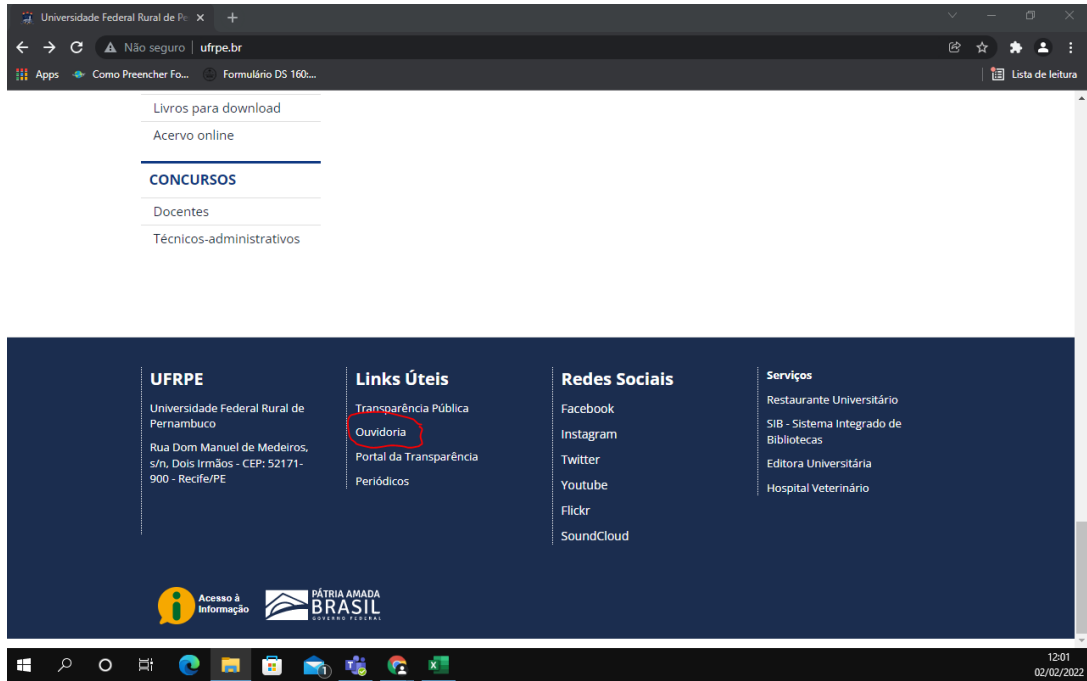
Universidade Federal Rural de Pe ×
+

Não seguro | ufrpe.br

Apps
Como Preencher Fo...
Formulário DS 160:...
Lista de leitura

Livros para download
Acervo online

CONCURSOS
Docentes
Técnicos-administrativos

UFRPE
Universidade Federal Rural de Pernambuco
Rua Dom Manuel de Medeiros, s/n, Dois Irmãos - CEP: 52171-900 - Recife/PE

Links Úteis
Transparência Pública
Ouvidoria
Portal da Transparência
Periódicos

Redes Sociais
Facebook
Instagram
Twitter
Youtube
Flickr
SoundCloud

Serviços
Restaurante Universitário
SIB - Sistema Integrado de Bibliotecas
Editora Universitária
Hospital Veterinário

Acesso à Informação
PÁTRIA AMADA BRASIL GOVERNO FEDERAL

12:01
02/02/2022